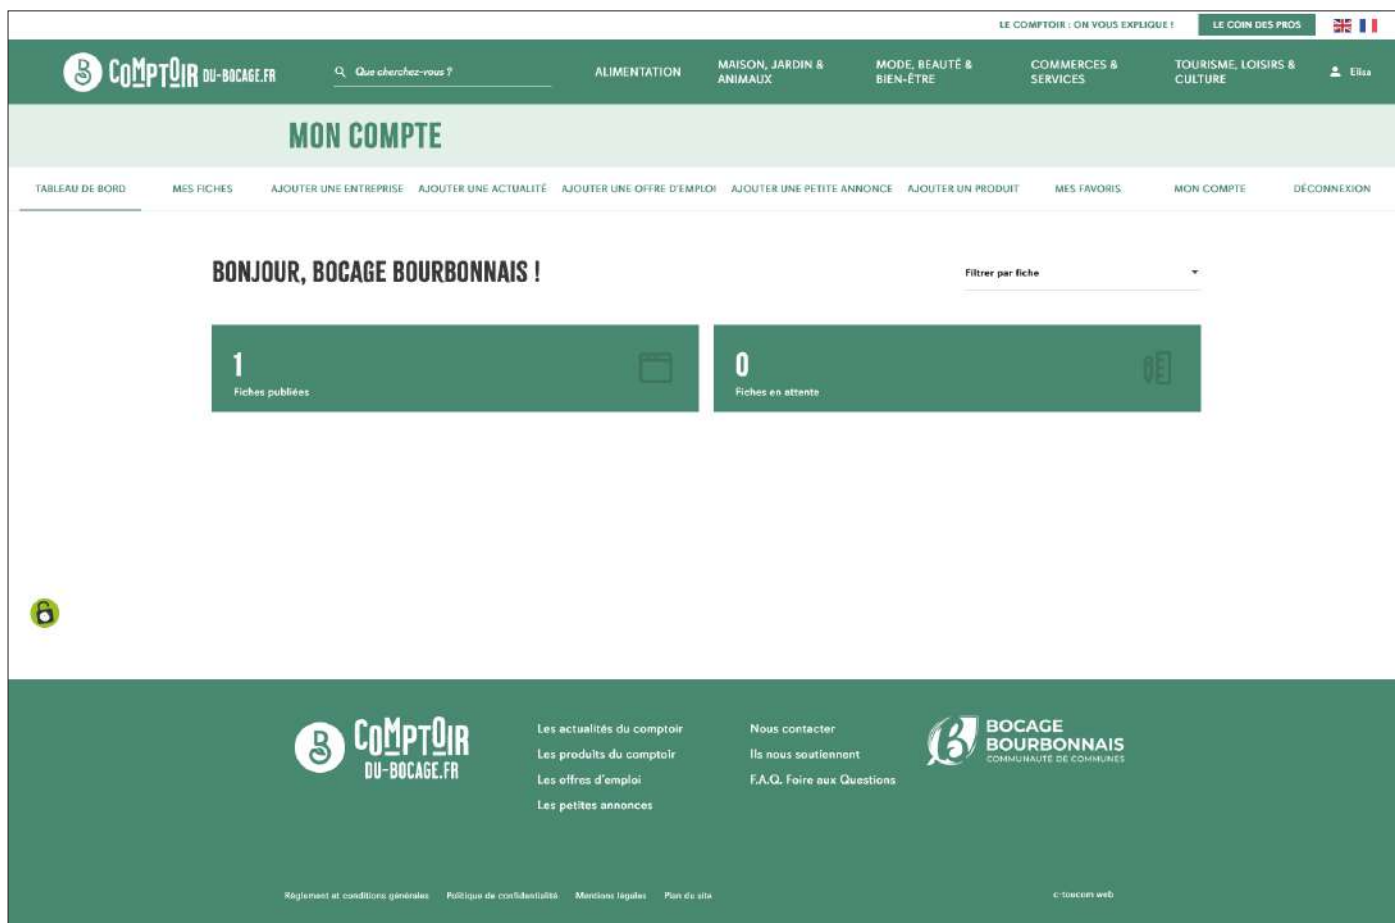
LE COMPTOIR : ON VOUS EXPLIQUE ! LE COIN DES PROS

COMPTOIR DU-BOCAGE.FR

Que cherchez-vous ?

ALIMENTATION MAISON, JARDIN & ANIMAUX MODE, BEAUTÉ & BIEN-ÊTRE COMMERCES & SERVICES TOURISME, LOISIRS & CULTURE Elisa

MON COMPTE

TABLEAU DE BORD MES FICHES AJOUTER UNE ENTREPRISE AJOUTER UNE ACTUALITÉ AJOUTER UNE OFFRE D'EMPLOI AJOUTER UNE PETITE ANNONCE AJOUTER UN PRODUIT MES FAVORIS MON COMPTE DÉCONNEXION

BONJOUR, BOCAGE BOURBONNAIS !

Filtrer par fiche

1
Fiches publiées

0
Fiches en attente

COMPTOIR DU-BOCAGE.FR

Les actualités du comptoir
Les produits du comptoir
Les offres d'emploi
Les petites annonces

Nous contacter
Ils nous soutiennent
F.A.Q. Foire aux Questions

BOCAGE BOURBONNAIS
COMMUNAUTÉ DE COMMUNES

Règlement et conditions générales Politique de confidentialité Mentions légales Plan du site

c-toucom web